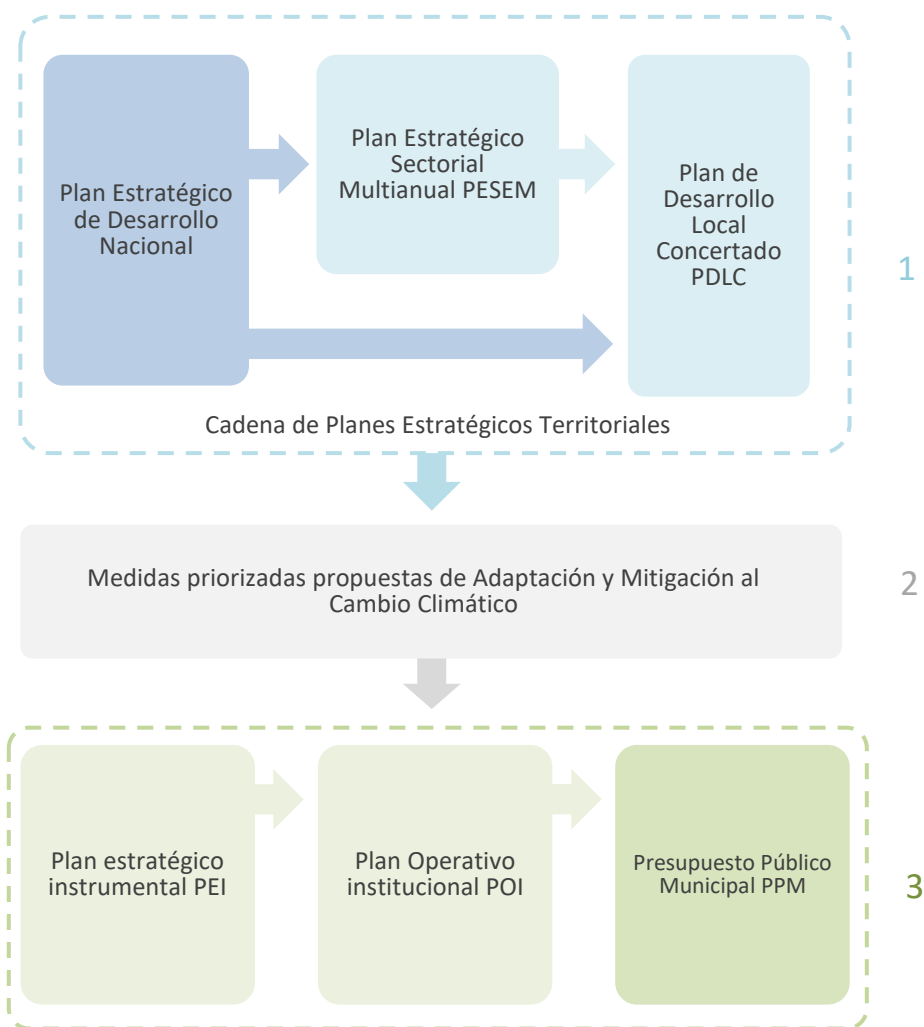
Plan Estratégico de Desarrollo Nacional

Plan Estratégico Sectorial Multianual PESEM

Plan de Desarrollo Local Concertado PDLC

1

Cadena de Planes Estratégicos Territoriales

Medidas priorizadas propuestas de Adaptación y Mitigación al Cambio Climático

2

Plan estratégico instrumental PEI

Plan Operativo institucional POI

Presupuesto Público Municipal PPM

3